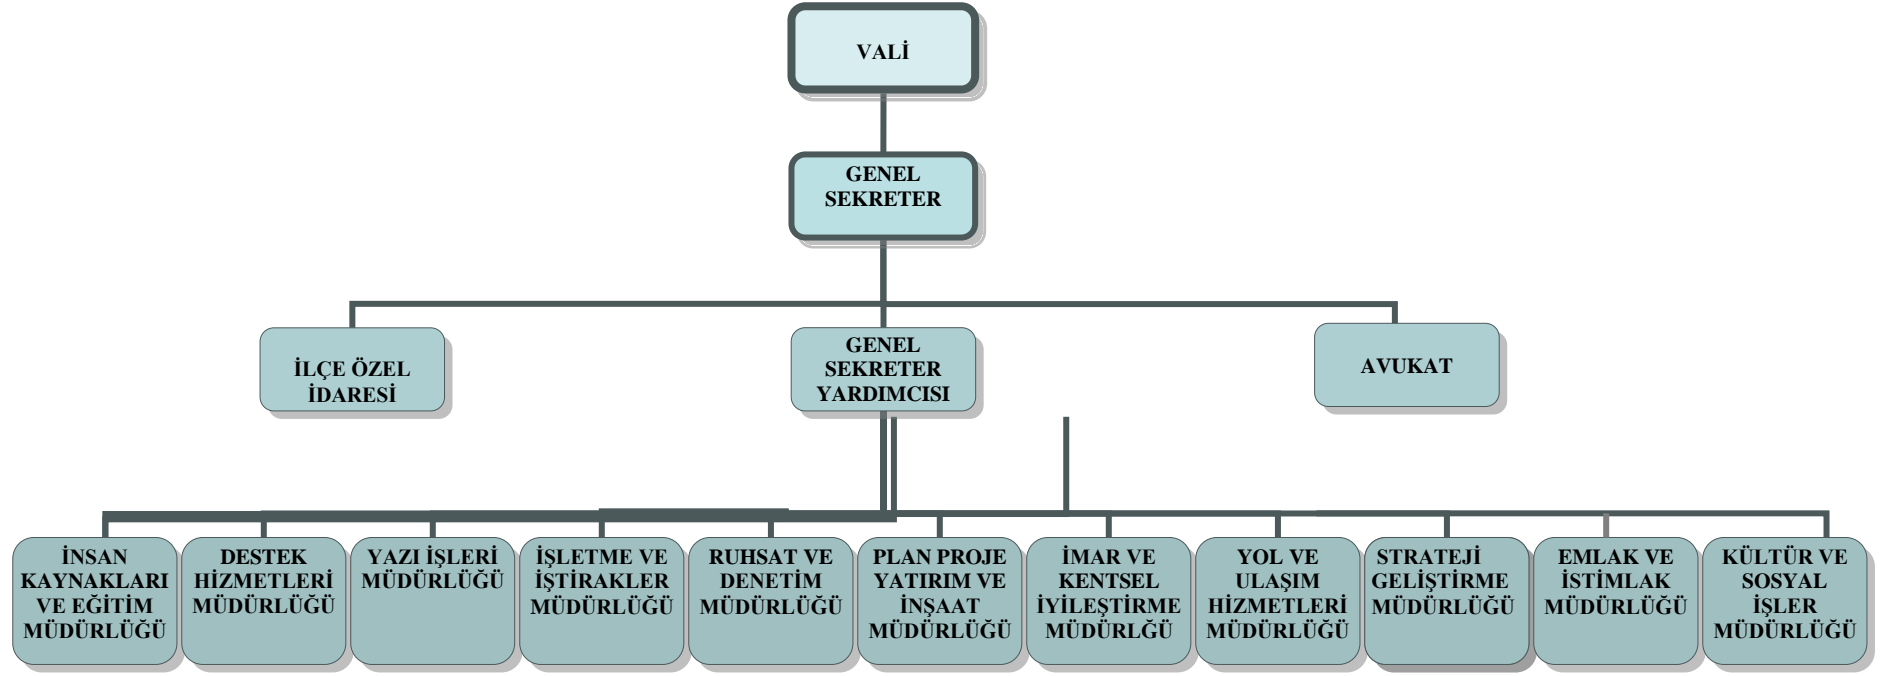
VALİ

GENEL SEKRETER

İLÇE ÖZEL İDARESİ

GENEL SEKRETER YARDIMCISI

AVUKAT

İNSAN KAYNAKLARI VE EĞİTİM MÜDÜRLÜĞÜ

DESTEK HİZMETLERİ MÜDÜRLÜĞÜ

YAZI İŞLERİ MÜDÜRLÜĞÜ

İŞLETME VE İŞTİRAKLER MÜDÜRLÜĞÜ

RUHSAT VE DENETİM MÜDÜRLÜĞÜ

PLAN PROJE YATIRIM VE İNŞAAT MÜDÜRLÜĞÜ

İMAR VE KENTSEL İYİLEŞTİRME MÜDÜRLĞÜ

YOL VE ULAŞIM HİZMETLERİ MÜDÜRLÜĞÜ

STRATEJİ GELİŞTİRME MÜDÜRLÜĞÜ

EMLAK VE İSTİMLAK MÜDÜRLÜĞÜ

KÜLTÜR VE SOSYAL İŞLER MÜDÜRLÜĞÜ